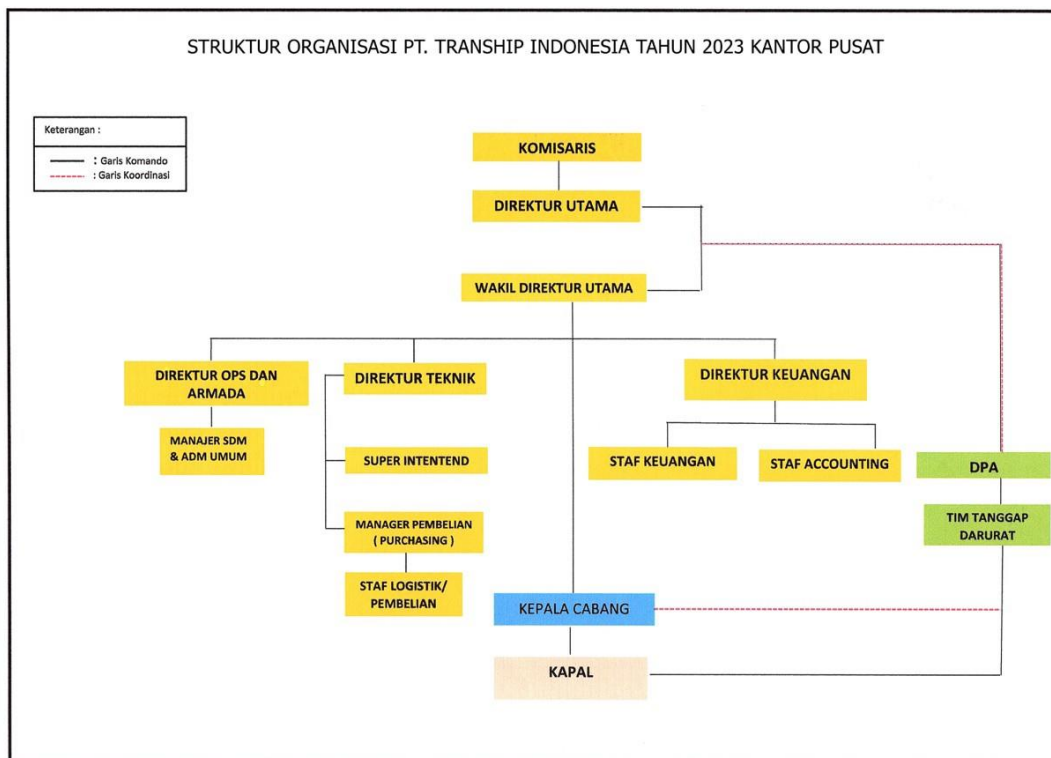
STRUKTUR ORGANISASI PT. TRANSHIP INDONESIA TAHUN 2023 KANTOR PUSAT

Keterangan :
: Garis Komando
: Garis Koordinasi

KOMISARIS

DIREKTUR UTAMA

WAKIL DIREKTUR UTAMA

DIREKTUR OPS DAN ARMADA

MANAJER SDM & ADM UMUM

DIREKTUR TEKNIK

SUPER INTENTEND

MANAGER PEMBELIAN ( PURCHASING )

STAF LOGISTIK/ PEMBELIAN

DIREKTUR KEUANGAN

STAF KEUANGAN

STAF ACCOUNTING

DPA

TIM TANGGAP DARURAT

KEPALA CABANG

KAPAL